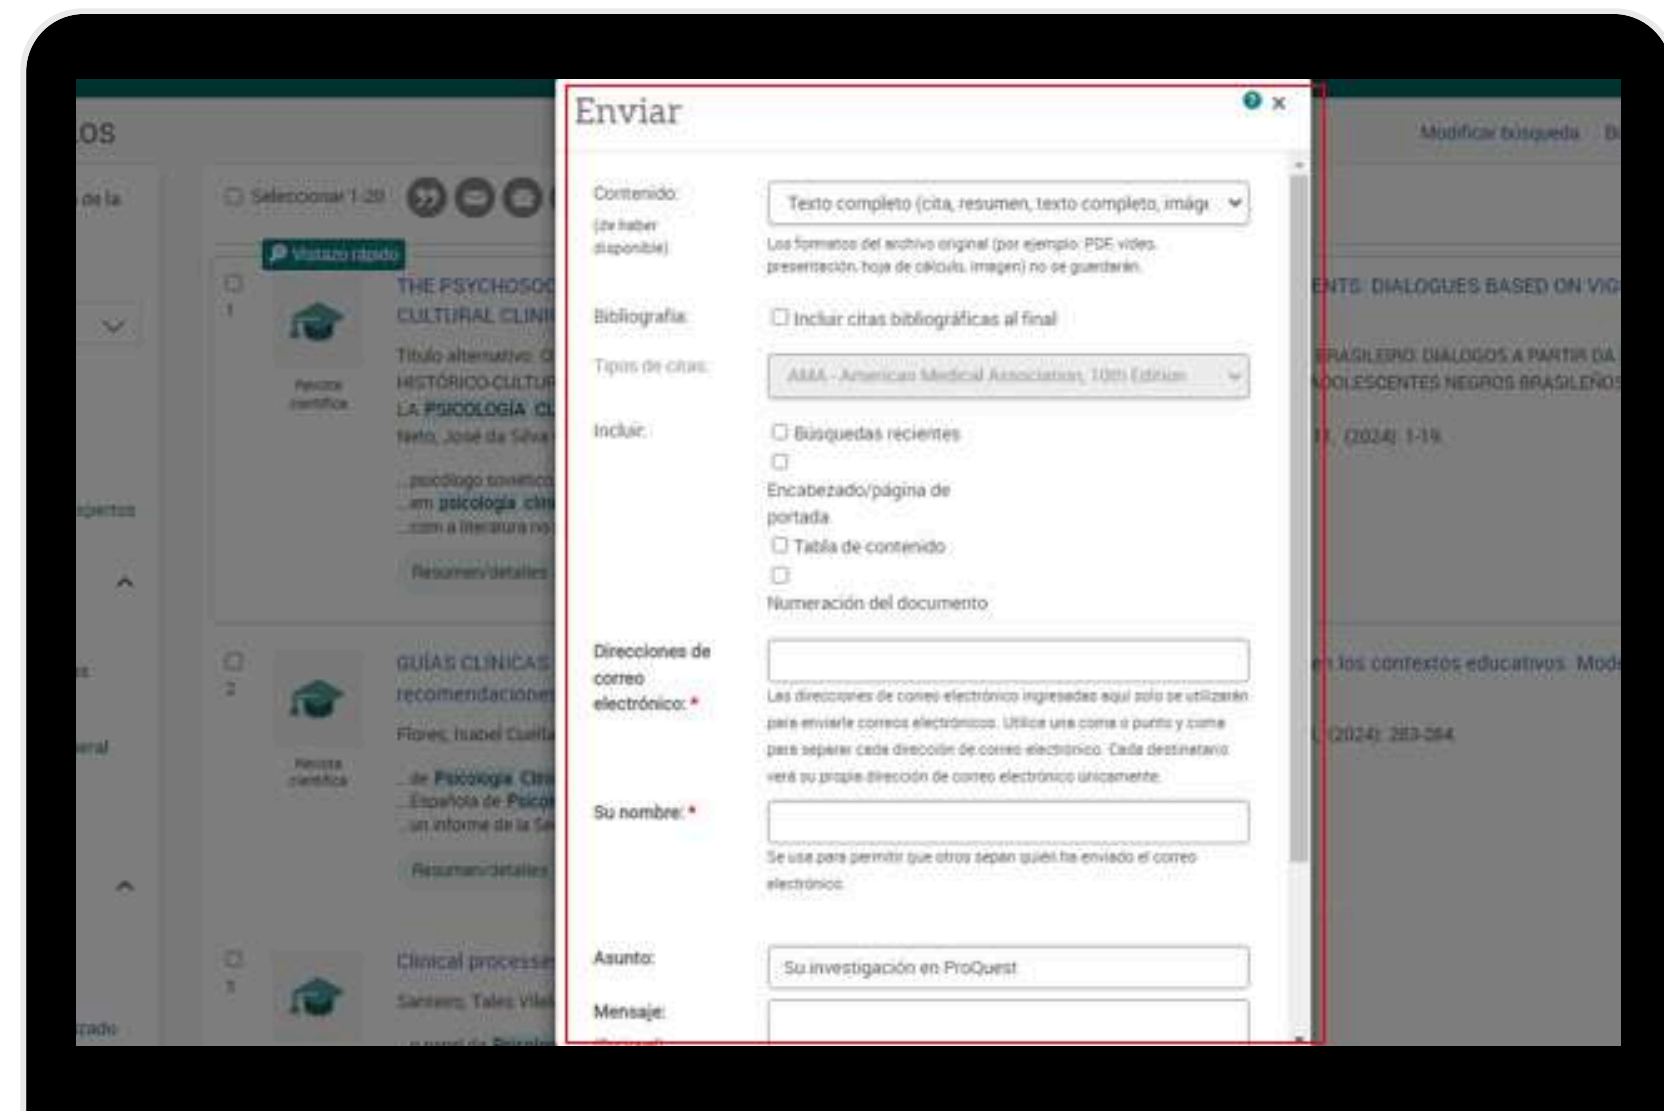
OS

de la

Seleccionar 1-20

Vistazo rápido

1

THE PSYCHOSOC

CULTURAL CLINI

Revista científica

Título alternativo: O

HISTÓRICO-CULTUR

LA PSICOLOGÍA CL

Neto, José da Silva

...psicólogo soviético

...em psicologia clí

...com a literatura no

Resumen/detalles

expertos

2

GUÍAS CLÍNICAS

recomendaciones

Revista científica

Flores, Isabel Cuella

...de Psicología Clí

...Española de Psico

...un informe de la Se

Resumen/detalles

eral

3

Clinical processe

Santeiro, Tales Vila

...o papel da Psicolo

zado

Modificar búsqueda

ENTS: DIALOGUES BASED ON VIG

BRASILEIRO: DIÁLOGOS A PARTIR DA

ADOLESCENTES NEGROS BRASILEÑOS

17, (2024): 1-19

en los contextos educativos: Mod

, (2024): 283-284

Enviar

Contenido:
(de haber disponible)

Texto completo (cita, resumen, texto completo, imág

Los formatos del archivo original (por ejemplo: PDF, vídeo, presentación, hoja de cálculo, imagen) no se guardarán.

Bibliografía:

Incluir citas bibliográficas al final

Tipos de citas:

AMA - American Medical Association, 10th Edition

Incluir:

Búsquedas recientes

Encabezado/página de portada

Tabla de contenido

Numeración del documento

Direcciones de correo electrónico: *

Las direcciones de correo electrónico ingresadas aquí solo se utilizarán para enviarle correos electrónicos. Utilice una coma o punto y coma para separar cada dirección de correo electrónico. Cada destinatario verá su propia dirección de correo electrónico únicamente.

Su nombre: *

Se usa para permitir que otros sepan quién ha enviado el correo electrónico.

Asunto:

Su investigación en ProQuest

Mensaje: